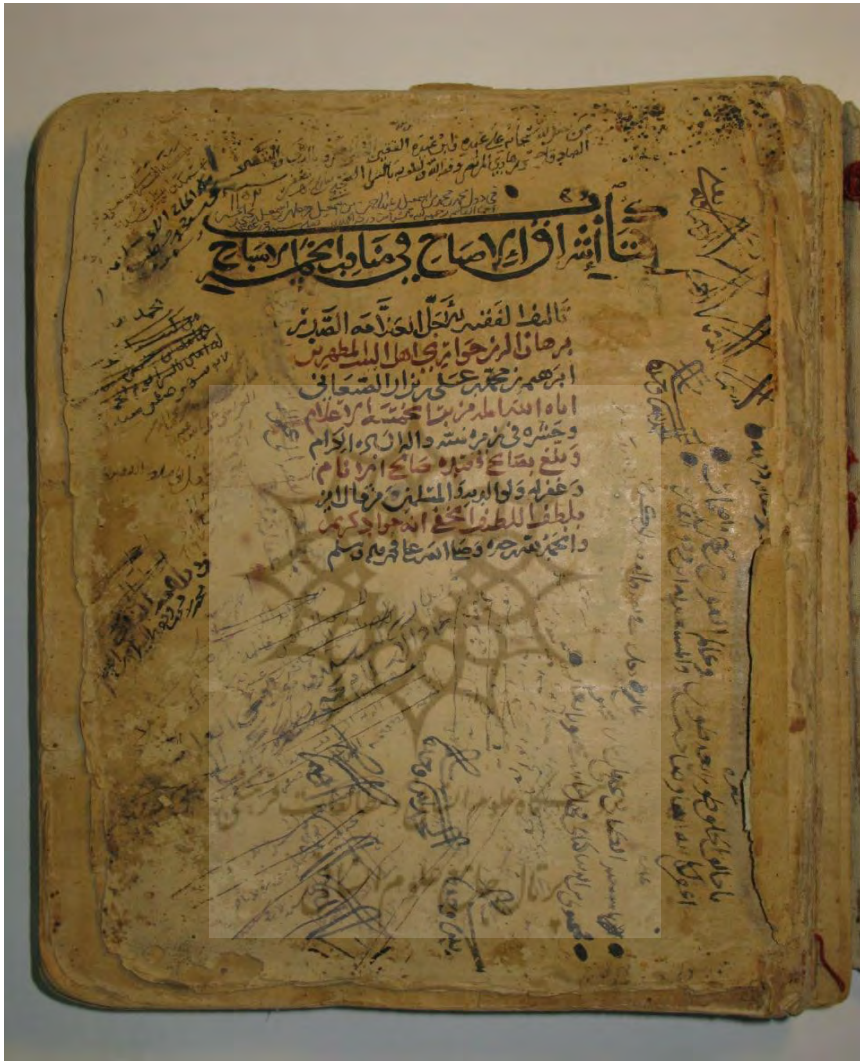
كتاب اشراق الاصباح في مناهج المصباح

تاليف الفقير الى الله العلامة القدير
برهان الدين حواري اهل البيت المطهرين
ابرهيم بن محمد بن علي بن ... الكفعمي
اباه الله ... محمد ... الاعلام
وحشره في زمرة ... الكرام
... صالح ... انام
... المؤمنين والمسلمين ... الدين
... الطيبين ... المكرمين
... وصلى الله على محمد وآله وسلم

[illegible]